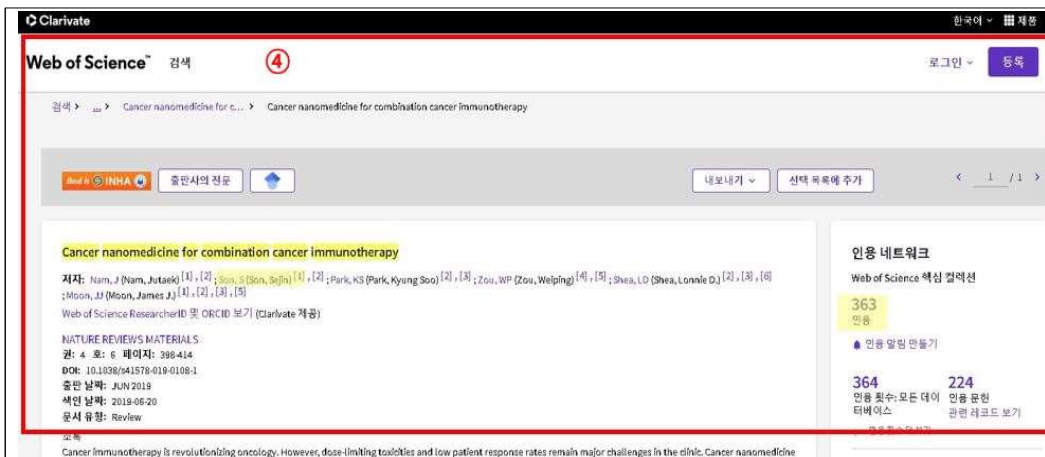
Clarivate
한국어 ∨ 제품

Web of Science™ 검색
④
로그인 ∨ 등록

검색 > ... > Cancer nanomedicine for c... > Cancer nanomedicine for combination cancer immunotherapy

Find it INHA 출판사의 전문
내보내기 ∨ 선택 목록에 추가
< 1 /1 >

Cancer nanomedicine for combination cancer immunotherapy

저자: Nam, J (Nam, Jutaek) [1] , [2] ; Son, S (Son, Sejin) [1] , [2] ; Park, KS (Park, Kyung Soo) [2] , [3] ; Zou, WP (Zou, Weiping) [4] , [5] ; Shea, LD (Shea, Lonnie D.) [2] , [3] , [6] ; Moon, JJ (Moon, James J.) [1] , [2] , [3] , [5]
Web of Science ResearcherID 및 ORCID 보기 (Clarivate 제공)

NATURE REVIEWS MATERIALS
권: 4 호: 6 페이지: 398-414
DOI: 10.1038/s41578-019-0108-1
출판 날짜: JUN 2019
색인 날짜: 2019-06-20
문서 유형: Review

초록
Cancer immunotherapy is revolutionizing oncology. However, dose-limiting toxicities and low patient response rates remain major challenges in the clinic. Cancer nanomedicine

인용 네트워크
Web of Science 핵심 컬렉션
363
인용
인용 알림 만들기
364
인용 횟수: 모든 데이터베이스
224
인용 문헌
관련 레코드 보기
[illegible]